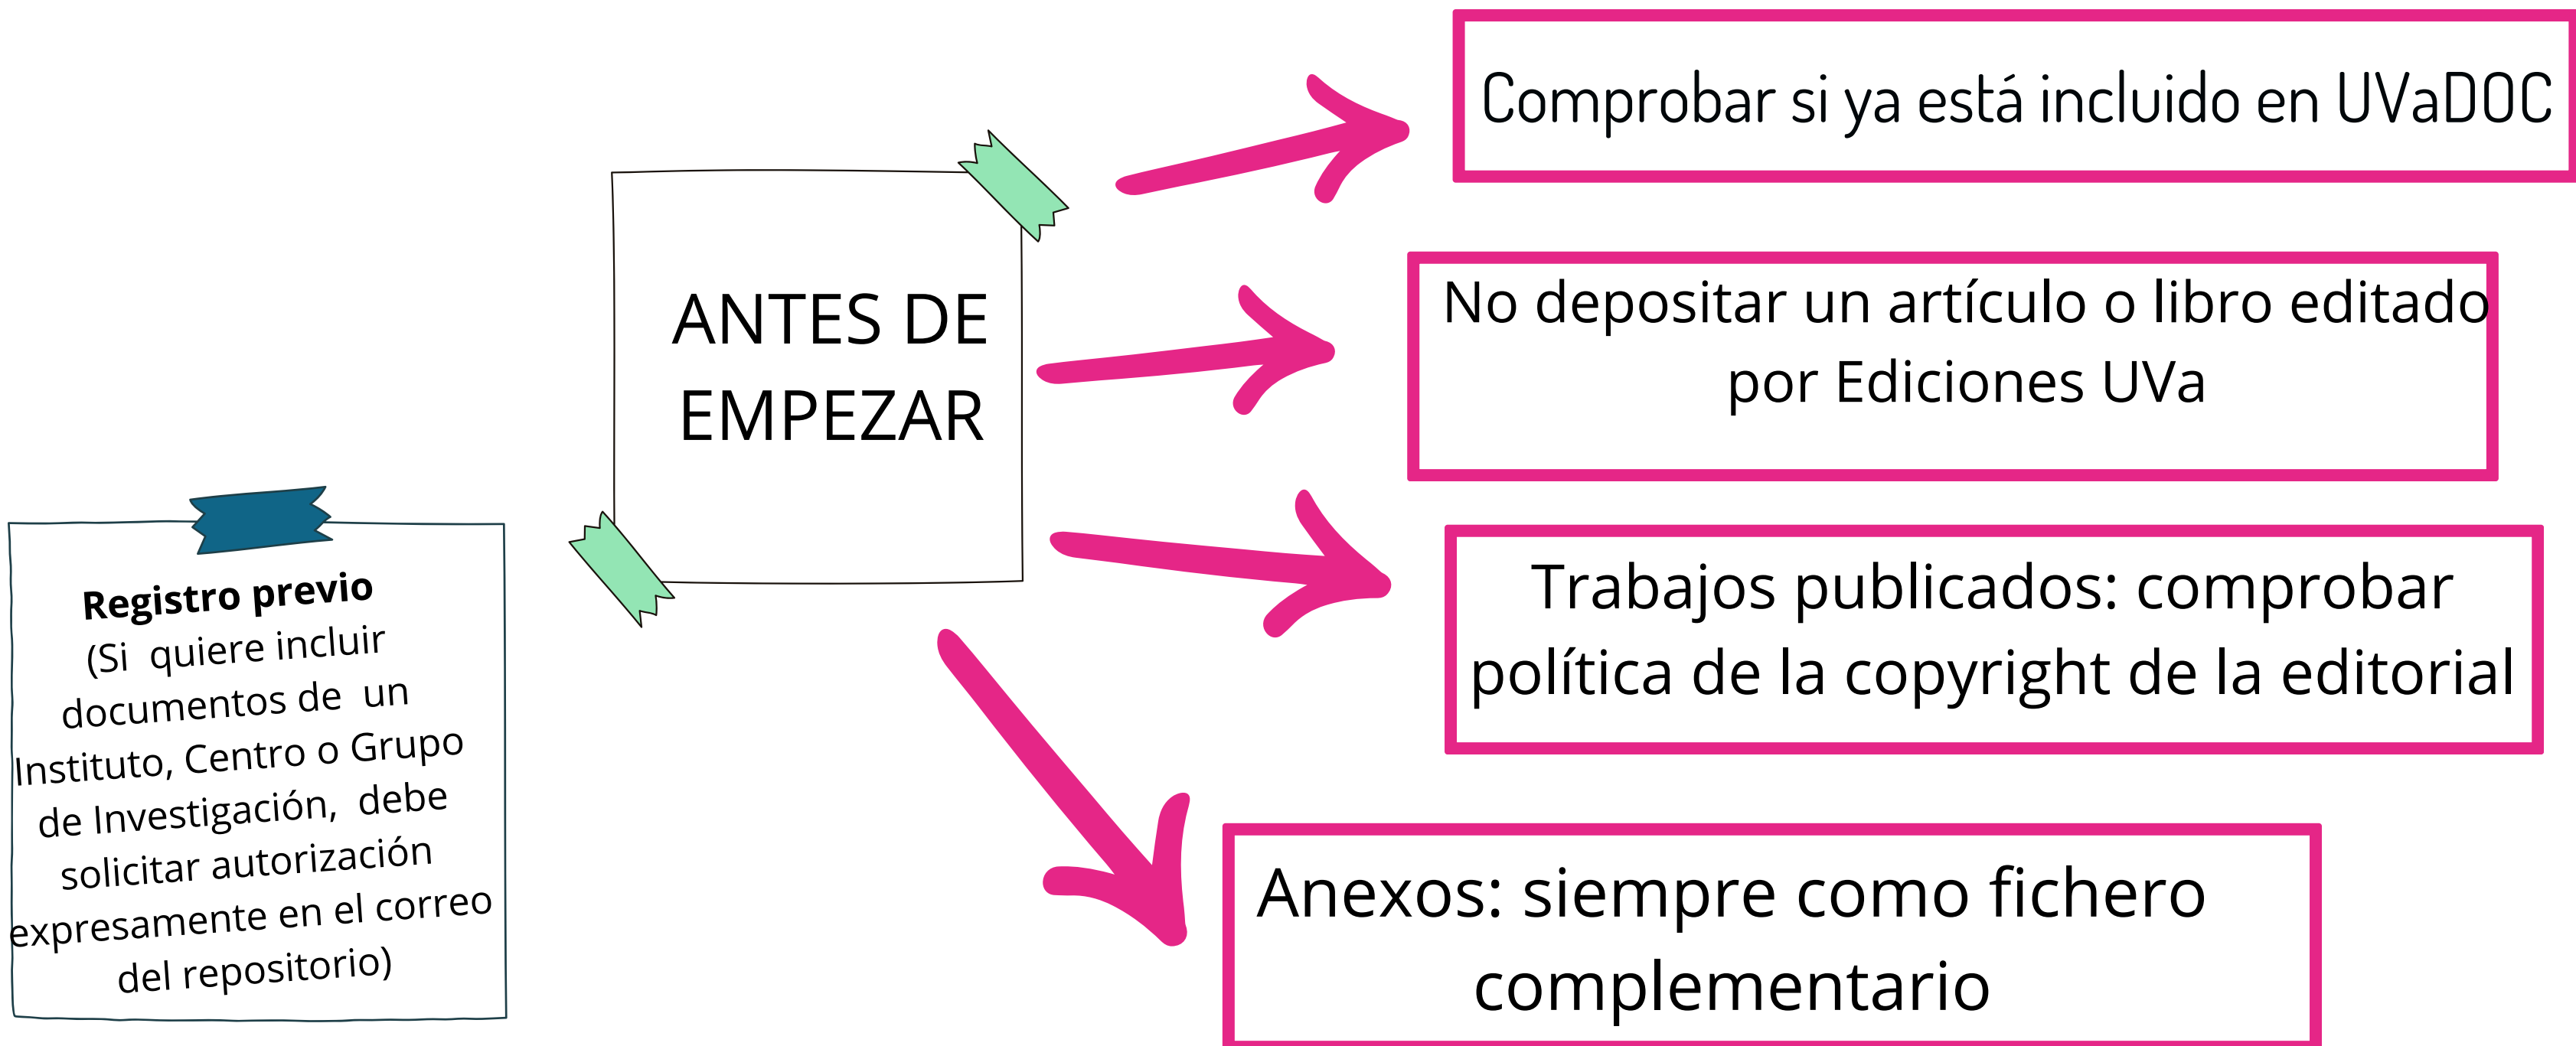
ANTES DE EMPEZAR

Comprobar si ya está incluido en UVaDOC

No depositar un artículo o libro editado por Ediciones UVa

Trabajos publicados: comprobar política de la copyright de la editorial

Anexos: siempre como fichero complementario

**Registro previo**
(Si quiere incluir documentos de un Instituto, Centro o Grupo de Investigación, debe solicitar autorización expresamente en el correo del repositorio)